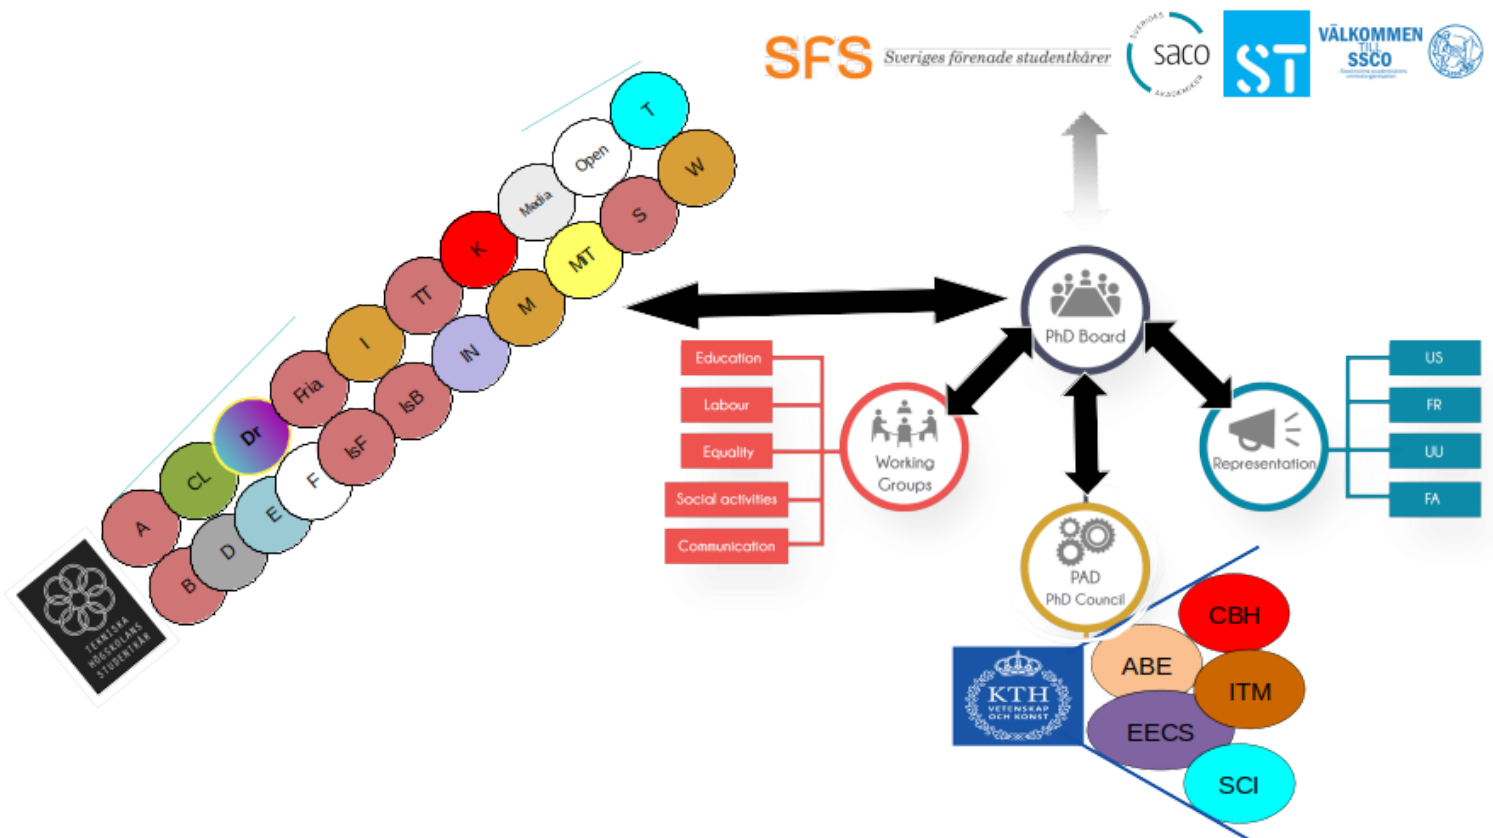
SFS Sveriges förenade studentkårer

SVERIGES saco AKADEMIKER

ST

VÄLKOMMEN TILL SSCO

T
Open
W
Media
S
K
MT
TT
M
I
IN
Fria
IsB
Dr
IsF
CL
F
E
A
D
B

TEKNISKA HÖGSKOLANS STUDENTKÅR

PhD Board

Education
Labour
Equality
Social activities
Communication

Working Groups

Representation

US
FR
UU
FA

PAD
PhD Council

KTH VETENSKAP OCH KONST

CBH
ABE
ITM
EECS
SCI